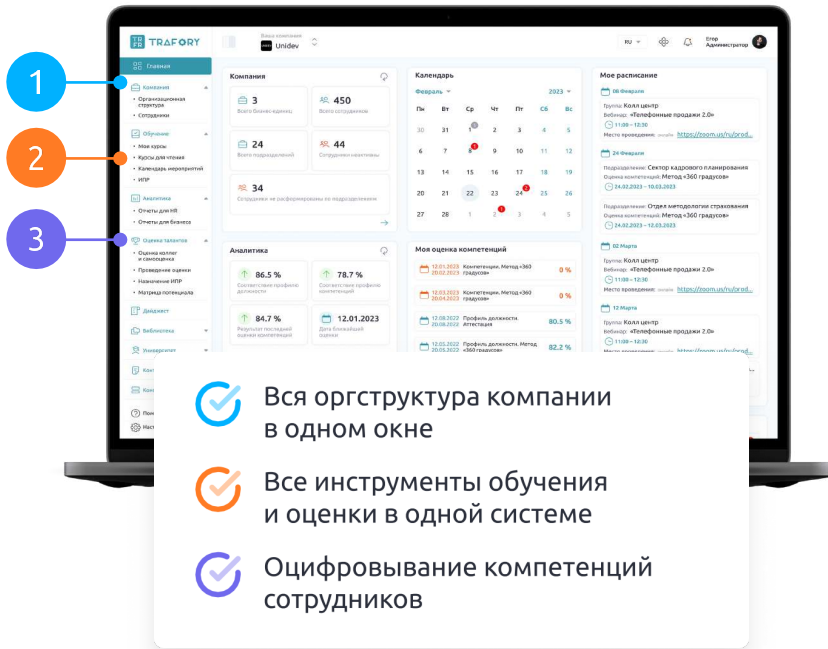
TRAFORY

Ваша компания
Unidev

RU

Егор
Администратор

Главная

Компания
• Организационная структура
• Сотрудники

Обучение
• Мои курсы
• Курсы для чтения
• Календарь мероприятий
• ИПР

Аналитика
• Отчеты для HR
• Отчеты для бизнеса

Оценка талантов
• Оценка коллег и самооценка
• Проведение оценки
• Назначение ИПР
• Матрица потенциала

Дайджест

Библиотека

Университет

1
2
3

Компания
3
Всего бизнес-единиц
450
Всего сотрудников
24
Всего подразделений
44
Сотрудники неактивны
34
Сотрудники не распределены по подразделениям

Аналитика
86.5 %
Соответствие профилю должности
78.7 %
Соответствие профилю компетенций
84.7 %
Результат последней оценки компетенций
12.01.2023
Дата ближайшей оценки

Календарь
Февраль 2023

| Пн | Вт | Ср | Чт | Пт | Сб | Вс |
|---|---|---|---|---|---|---|
| 30 | 31 | 1 | 2 | 3 | 4 | 5 |
| 6 | 7 | 8 | 9 | 10 | 11 | 12 |
| 13 | 14 | 15 | 16 | 17 | 18 | 19 |
| 20 | 21 | 22 | 23 | 24 | 25 | 26 |
| 27 | 28 | 1 | 2 | 3 | 4 | 5 |

Моя оценка компетенций
12.01.2023 20.02.2023 Компетенции. Метод «360 градусов» 0 %
12.03.2023 20.04.2023 Компетенции. Метод «360 градусов» 0 %
12.08.2022 20.08.2022 Профиль должности. Аттестация 80.5 %
12.01.2022 20.01.2022 Компетенции. Метод «360 градусов» 82.2 %

Мое расписание
08 Февраля
Группа: Колл центр
Вебинар: «Телефонные продажи 2.0»
11:00 – 12:30
Место проведения: https://zoom.us/ru/prod...
24 Февраля
Подразделение: Сектор кадрового планирования
Оценка компетенций: Метод «360 градусов»
24.02.2023 – 10.03.2023
Подразделение: Отдел методологии страхования
Оценка компетенций: Метод «360 градусов»
24.02.2023 – 12.03.2023
02 Марта
Группа: Колл центр
Вебинар: «Телефонные продажи 2.0»
11:00 – 12:30
Место проведения: https://zoom.us/ru/prod...
12 Марта
Группа: Колл центр
Вебинар: «Телефонные продажи 2.0»
11:00 – 12:30

Вся оргструктура компании в одном окне

Все инструменты обучения и оценки в одной системе

Оцифровывание компетенций сотрудников